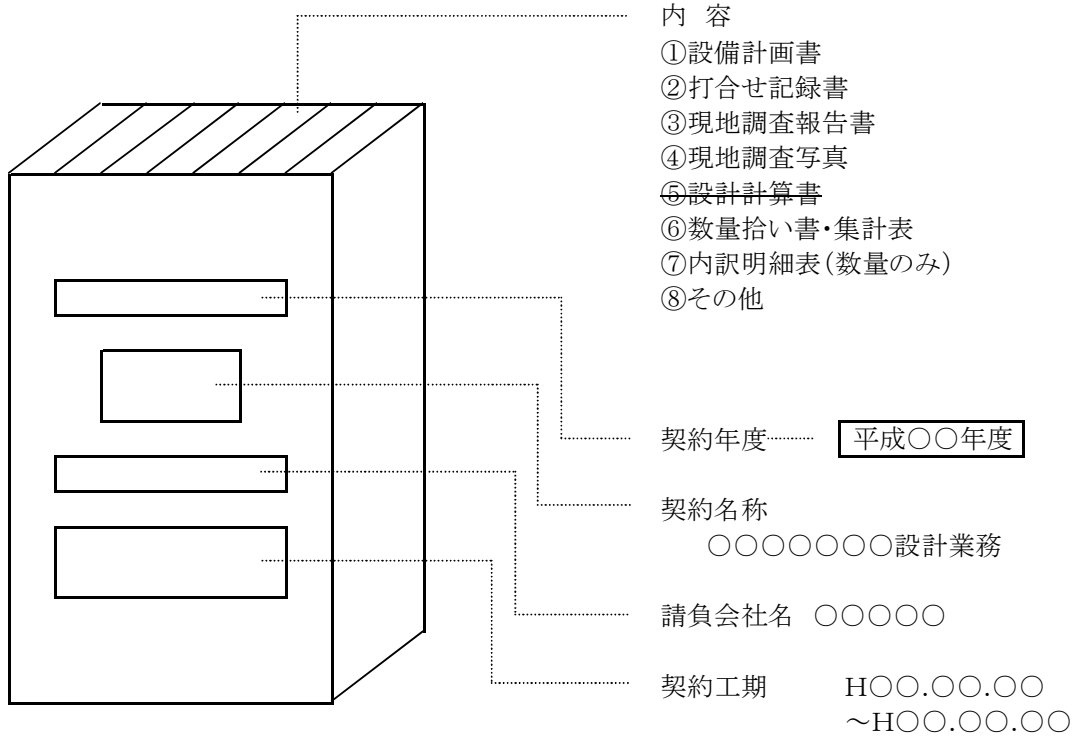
内 容
①設備計画書
②打合せ記録書
③現地調査報告書
④現地調査写真
~~⑤設計計算書~~
⑥数量拾い書・集計表
⑦内訳明細表(数量のみ)
⑧その他

契約年度 平成○○年度

契約名称
○○○○○○○設計業務

請負会社名 ○○○○○

契約工期 H○○.○○.○○
～H○○.○○.○○